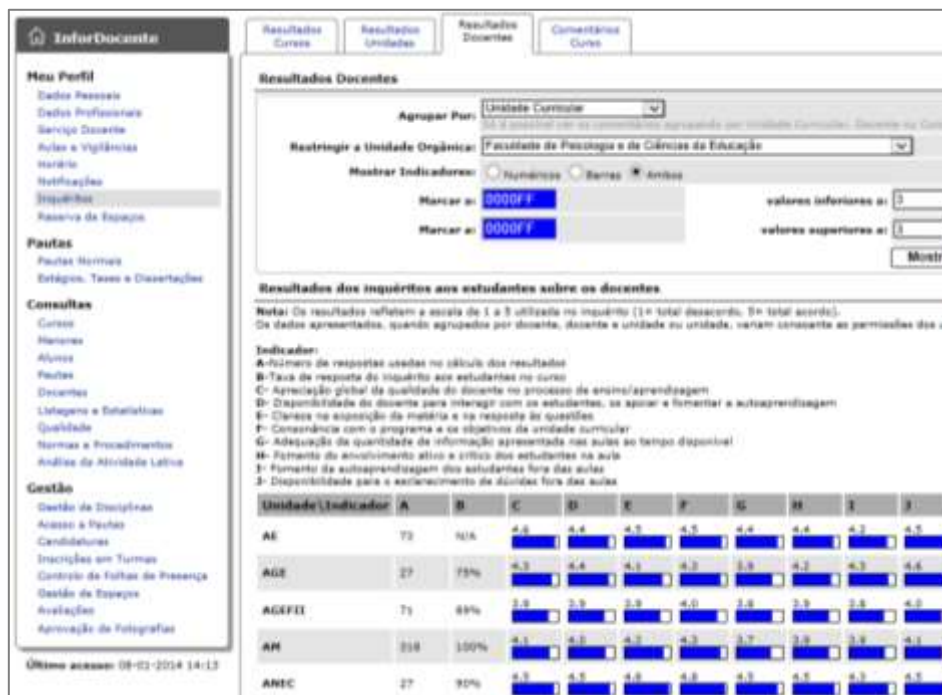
InforDocente

Meu Perfil
Dados Pessoais
Dados Profissionais
Serviço Docente
Aulas e Vigilâncias
Horário
Notificações
Inquéritos
Reserva de Espaços

Pautas
Pautas Normais
Estágios, Teses e Dissertações

Consultas
Cursos
Horarios
Alunos
Pautas
Docentes
Listagens e Estatísticas
Qualidade
Normas e Procedimentos
Análise da Atividade Letiva

Gestão
Gestão de Disciplinas
Acesso a Pautas
Candidaturas
Inscrições em Turmas
Controlo de Faltas de Presença
Gestão de Espaços
Avaliações
Aprovação de Fotografias

Último acesso: 08-01-2014 14:13

Resultados Cursos | Resultados Unidades | Resultados Docentes | Comentários Cursos

Resultados Docentes

Agrupar Por: Unidade Curricular
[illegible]
Restringir a Unidade Orgânica: Faculdade de Psicologia e de Ciências da Educação
Mostrar Indicadores: Numéricos Barras Ambos
Marcar a: 0000FF valores inferiores a: 3
Marcar a: 0000FF valores superiores a: 3
Mostr

Resultados dos inquéritos aos estudantes sobre os docentes

Nota: Os resultados refletem a escala de 1 a 5 utilizada no inquérito (1= total desacordo, 5= total acordo).
Os dados apresentados, quando agrupados por docente, docente e unidade ou unidade, variam consoante as permissões dos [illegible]

Indicador:
A-Número de respostas usadas no cálculo dos resultados
B-Taxa de resposta do inquérito aos estudantes no curso
C- Apreciação global da qualidade do docente no processo de ensino/aprendizagem
D- Disponibilidade do docente para interagir com os estudantes, os apoiar e fomentar a autoaprendizagem
E- Clareza na exposição da matéria e na resposta às questões
F- Consonância com o programa e os objetivos da unidade curricular
G- Adequação da quantidade de informação apresentada nas aulas ao tempo disponível
H- Fomento do envolvimento ativo e crítico dos estudantes na aula
I- Fomento da autoaprendizagem dos estudantes fora das aulas
J- Disponibilidade para o esclarecimento de dúvidas fora das aulas

| Unidade\Indicador | A | B | C | D | E | F | G | H | I | J |
|---|---|---|---|---|---|---|---|---|---|---|
| AE | 73 | N/A | 4.6 | 4.4 | 4.5 | 4.5 | 4.4 | 4.4 | 4.2 | 4.5 |
| AGE | 27 | 75% | 4.3 | 4.4 | 4.1 | 4.2 | 3.9 | 4.2 | 4.3 | 4.6 |
| AGEFII | 71 | 89% | 3.9 | 3.9 | 3.9 | 4.0 | 3.8 | 3.9 | 3.8 | 4.0 |
| AM | 318 | 100% | 4.1 | 4.2 | 4.2 | 4.3 | 3.7 | 3.9 | 3.9 | 4.1 |
| ANEC | 27 | 90% | 4.5 | 4.5 | 4.6 | 4.6 | 4.5 | 4.5 | 4.3 | 4.5 |